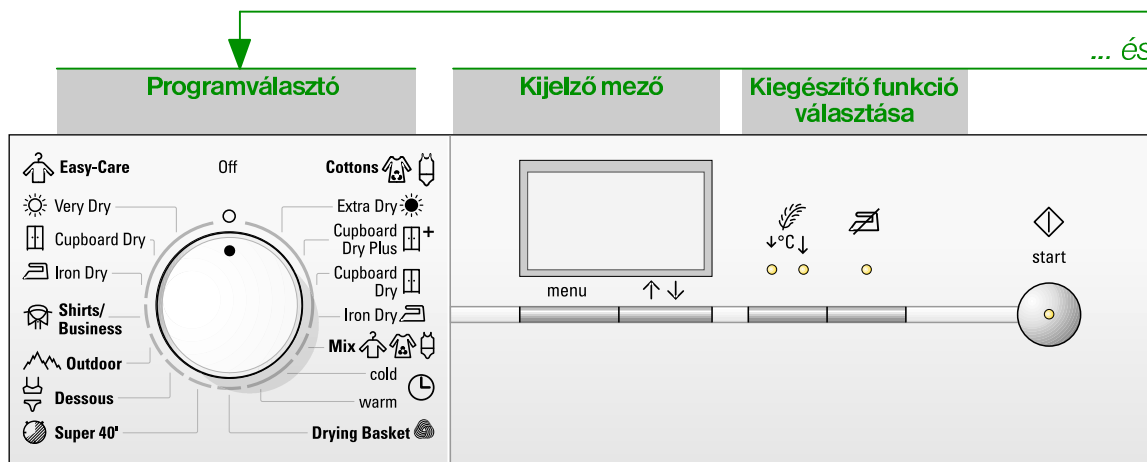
... és

Programválasztó

Kijelző mező

Kiegészítő funkció választása

Easy-Care
Off
Cottons
Very Dry
Extra Dry
Cupboard Dry
Cupboard Dry Plus +
Iron Dry
Cupboard Dry
Shirts/ Business
Iron Dry
Outdoor
Mix
Dessous
cold
warm
Super 40°
Drying Basket

menu
↑ ↓
↓°C ↓
start